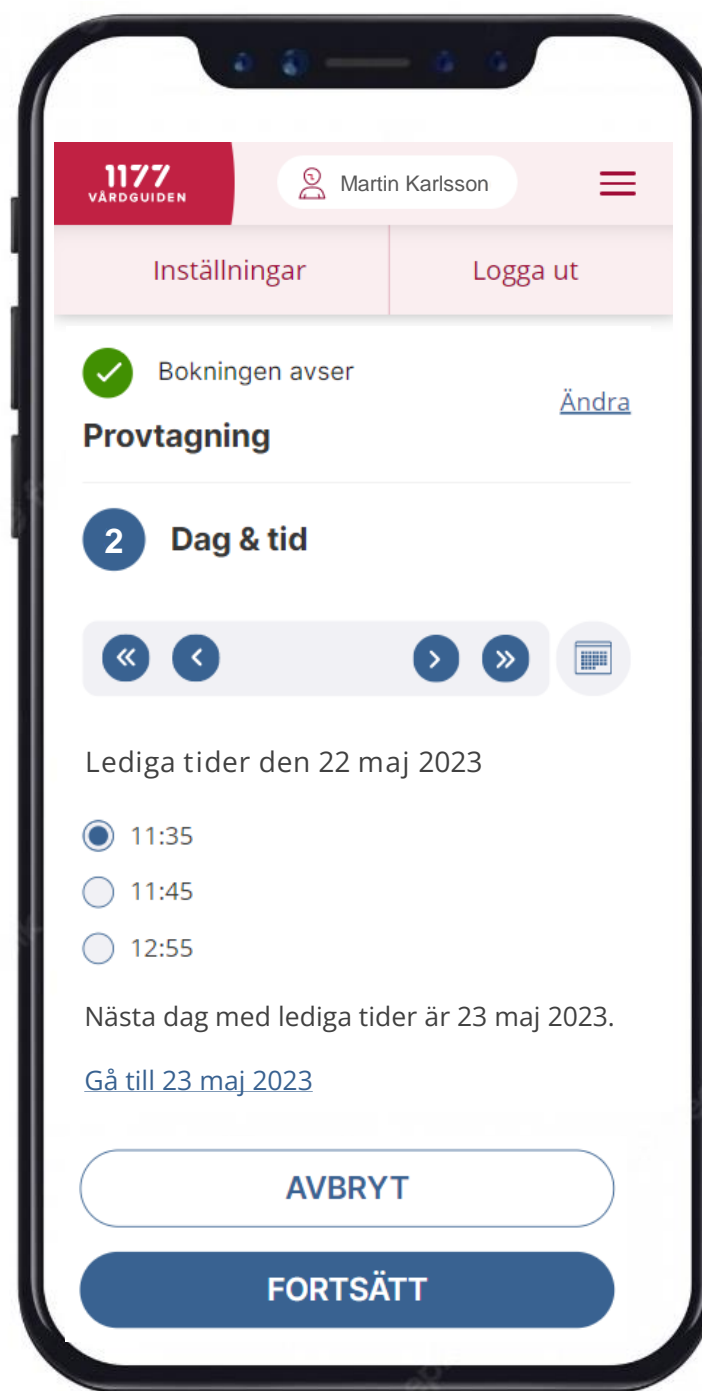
1177 VÅRDGUIDEN

Martin Karlsson

Inställningar

Logga ut

Bokningen avser

Ändra

Provtagning

2 Dag & tid

«

‹

›

»

Lediga tider den 22 maj 2023

11:35

11:45

12:55

Nästa dag med lediga tider är 23 maj 2023.

Gå till 23 maj 2023

AVBRYT

FORTSÄTT